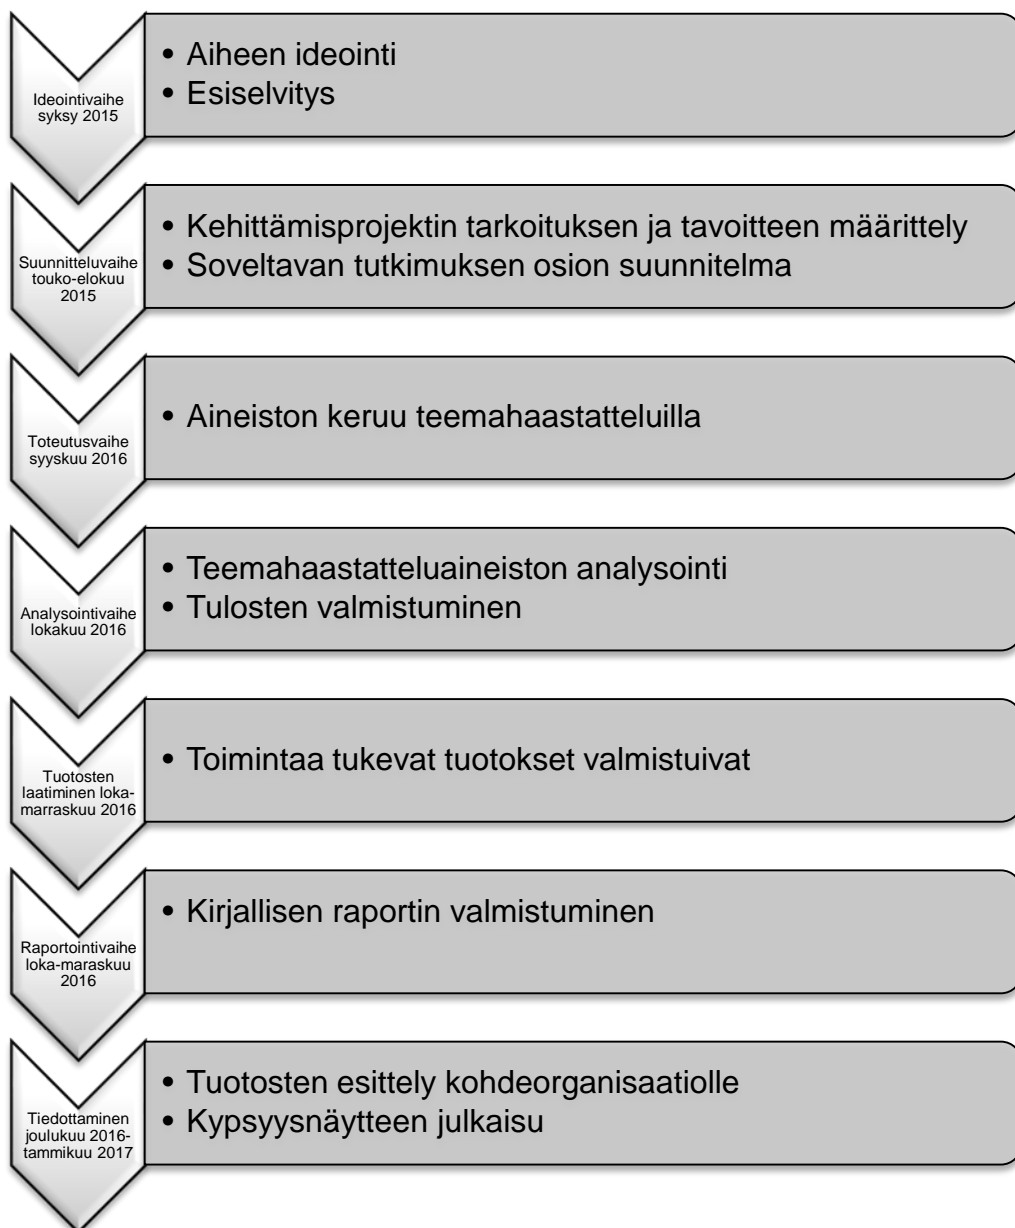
Ideointivaihe syksy 2015

• Aiheen ideointi
• Esiselvitys

Suunnitteluvaihe touko-elokuu 2015

• Kehittämisprojektin tarkoituksen ja tavoitteen määrittely
• Soveltavan tutkimuksen osion suunnitelma

Toteutusvaihe syyskuu 2016

• Aineiston keruu teemahaastatteluilla

Analysointivaihe lokakuu 2016

• Teemahaastatteluaineiston analysointi
• Tulosten valmistuminen

Tuotosten laatiminen loka-marraskuu 2016

• Toimintaa tukevat tuotokset valmistuivat

Raportointivaihe loka-maraskuu 2016

• Kirjallisen raportin valmistuminen

Tiedottaminen joulukuu 2016-tammikuu 2017

• Tuotosten esittely kohdeorganisaatiolle
• Kypsyysnäytteen julkaisu